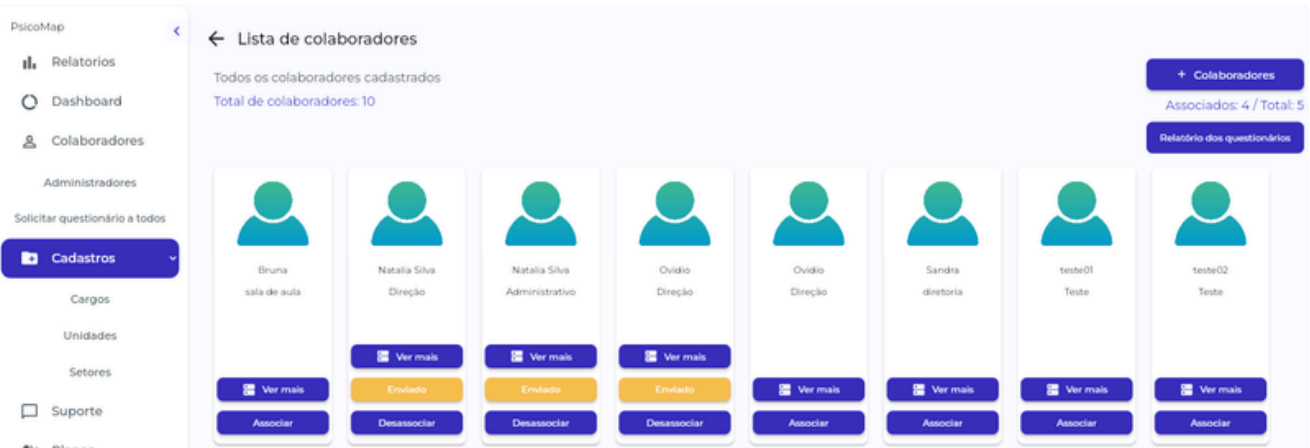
PsicoMap

Relatorios

Dashboard

Colaboradores

Administradores

Solicitar questionário a todos

Cadastros

Cargos

Unidades

Setores

Suporte

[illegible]

← Lista de colaboradores

Todos os colaboradores cadastrados

Total de colaboradores: 10

+ Colaboradores

Associados: 4 / Total: 5

Relatório dos questionários

Bruna
sala de aula
Ver mais
Associar

Natalia Silva
Direção
Ver mais
Enviado
Desassociar

Natalia Silva
Administrativo
Ver mais
Enviado
Desassociar

Ovidio
Direção
Ver mais
Enviado
Desassociar

Ovidio
Direção
Ver mais
Associar

Sandra
diretoria
Ver mais
Associar

teste01
Teste
Ver mais
Associar

teste02
Teste
Ver mais
Associar